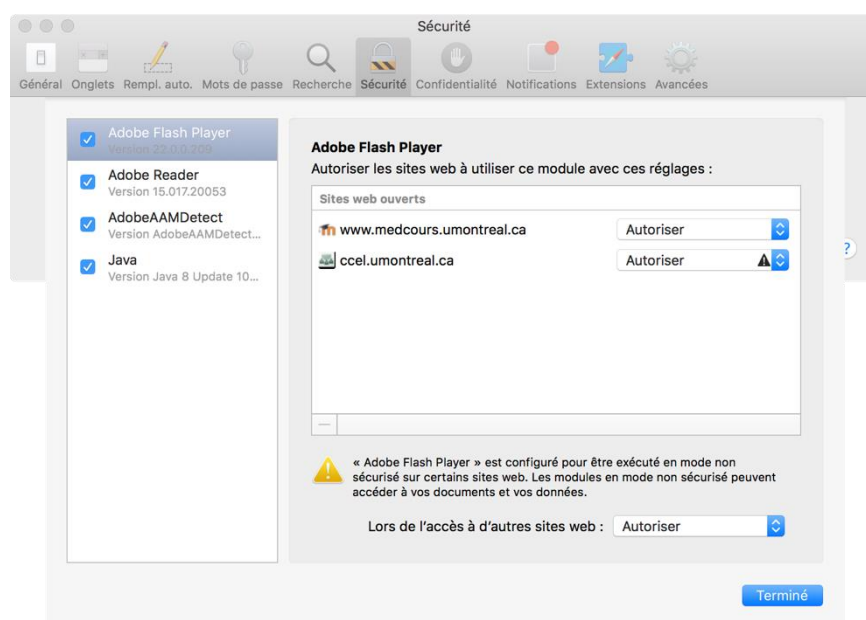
Sécurité

Général Onglets Rempl. auto. Mots de passe Recherche Sécurité Confidentialité Notifications Extensions Avancées

Adobe Flash Player
Version 22.0.0.209

Adobe Reader
Version 15.017.20053

AdobeAAMDetect
Version AdobeAAMDetect...

Java
Version Java 8 Update 10...

Adobe Flash Player
Autoriser les sites web à utiliser ce module avec ces réglages :

Sites web ouverts

www.medcours.umontreal.ca Autoriser

ccel.umontreal.ca Autoriser

—

« Adobe Flash Player » est configuré pour être exécuté en mode non sécurisé sur certains sites web. Les modules en mode non sécurisé peuvent accéder à vos documents et vos données.

Lors de l'accès à d'autres sites web : Autoriser

?

Terminé